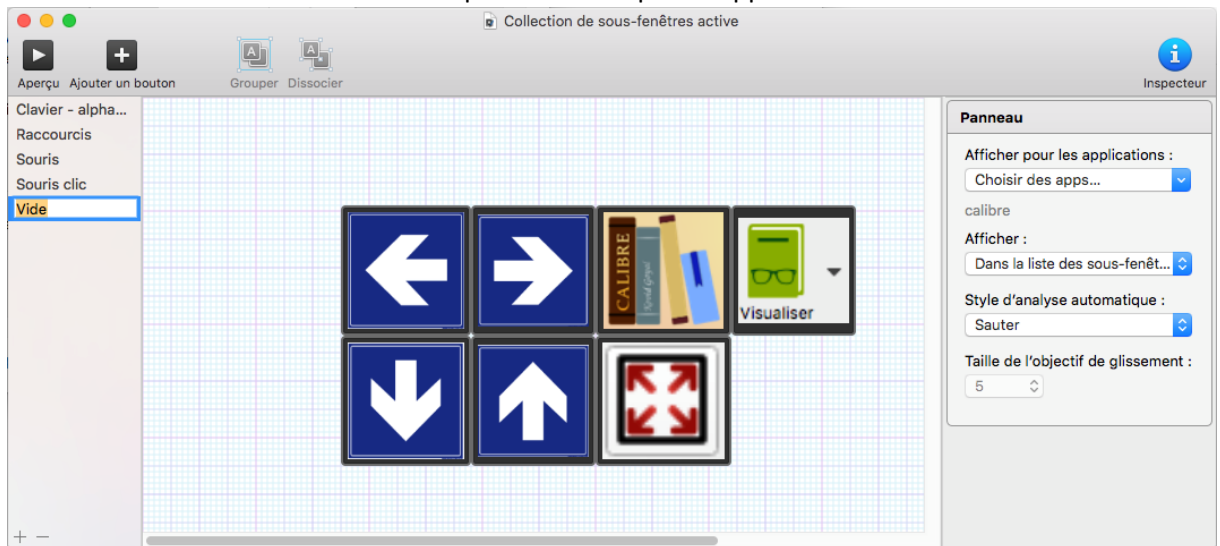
Collection de sous-fenêtres active

Aperçu
Ajouter un bouton
Grouper
Dissocier
Inspecteur

Clavier - alpha...
Raccourcis
Souris
Souris clic
Vide

CALIBRE

Visualiser

Panneau

Afficher pour les applications :
Choisir des apps...
calibre
Afficher :
Dans la liste des sous-fenêt...
Style d'analyse automatique :
Sauter
Taille de l'objectif de glissement :
5

+ −